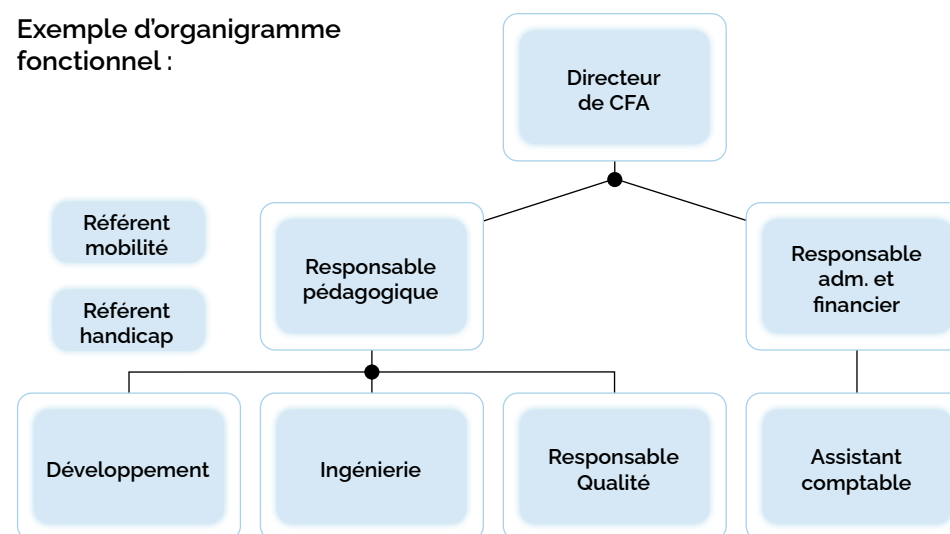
Exemple d'organigramme fonctionnel :

Directeur de CFA

Référent mobilité

Référent handicap

Responsable pédagogique

Responsable adm. et financier

Développement

Ingénierie

Responsable Qualité

Assistant comptable